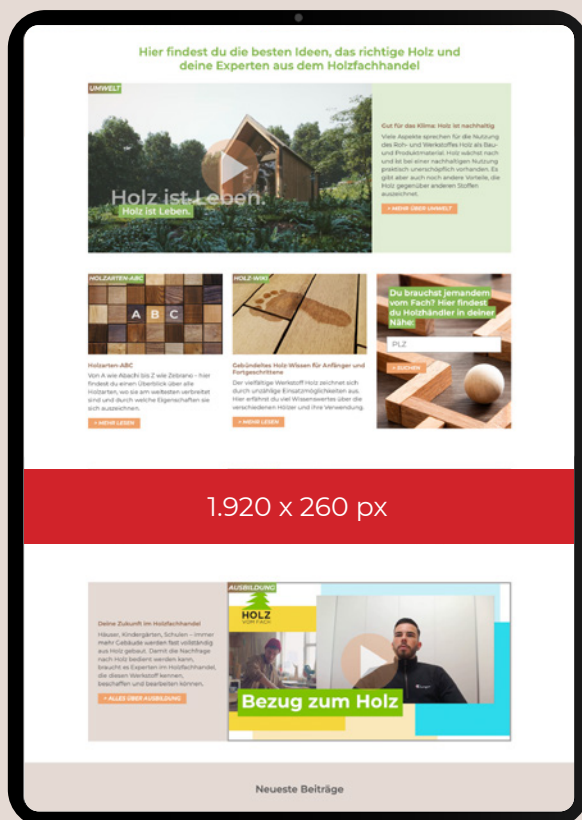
Hier findest du die besten Ideen, das richtige Holz und deine Experten aus dem Holzfachhandel

UMWELT

Holz ist Leben.

Holz ist Leben.

Gut für das Klima: Holz ist nachhaltig

Viele Aspekte sprechen für die Nutzung des Roh- und Werkstoffes Holz als Bau- und Produktmaterial. Holz wächst nach und ist bei einer nachhaltigen Nutzung praktisch unerschöpflich vorhanden. Es gibt aber auch noch andere Vorteile, die Holz gegenüber anderen Stoffen auszeichnet.

> MEHR ÜBER UMWELT

HOLZARTEN-ABC

A B C

Holzarten-ABC

Von A wie Abachi bis Z wie Zebrano – hier findest du einen Überblick über alle Holzarten, wie sie am weitesten verbreitet sind und durch welche Eigenschaften sie sich auszeichnen.

> MEHR LESEN

HOLZ WIKI

Gebündeltes Holz-Wissen für Anfänger und Fortgeschrittene

Der vielfältige Werkstoff Holz zeichnet sich durch unzählige Einsatzmöglichkeiten aus. Hier erfährst du viel Wissenswertes über die verschiedenen Hölzer und ihre Verwendung.

> MEHR LESEN

Du brauchst jemanden vom Fach? Hier findest du Holzhändler in deiner Nähe:

PLZ

> SUCHEN

1.920 x 260 px

Deine Zukunft im Holzfachhandel

Häuser, Kindergärten, Schulen – immer mehr Gebäude werden fast vollständig aus Holz gebaut. Damit die Nachfrage nach Holz bedient werden kann, braucht es Experten im Holzfachhandel, die diesen Werkstoff kennen, beschaffen und bearbeiten können.

> ALLES ÜBER AUSBILDUNG

AUSBILDUNG

HOLZ VOM FACH

Bezug zum Holz

Neueste Beiträge